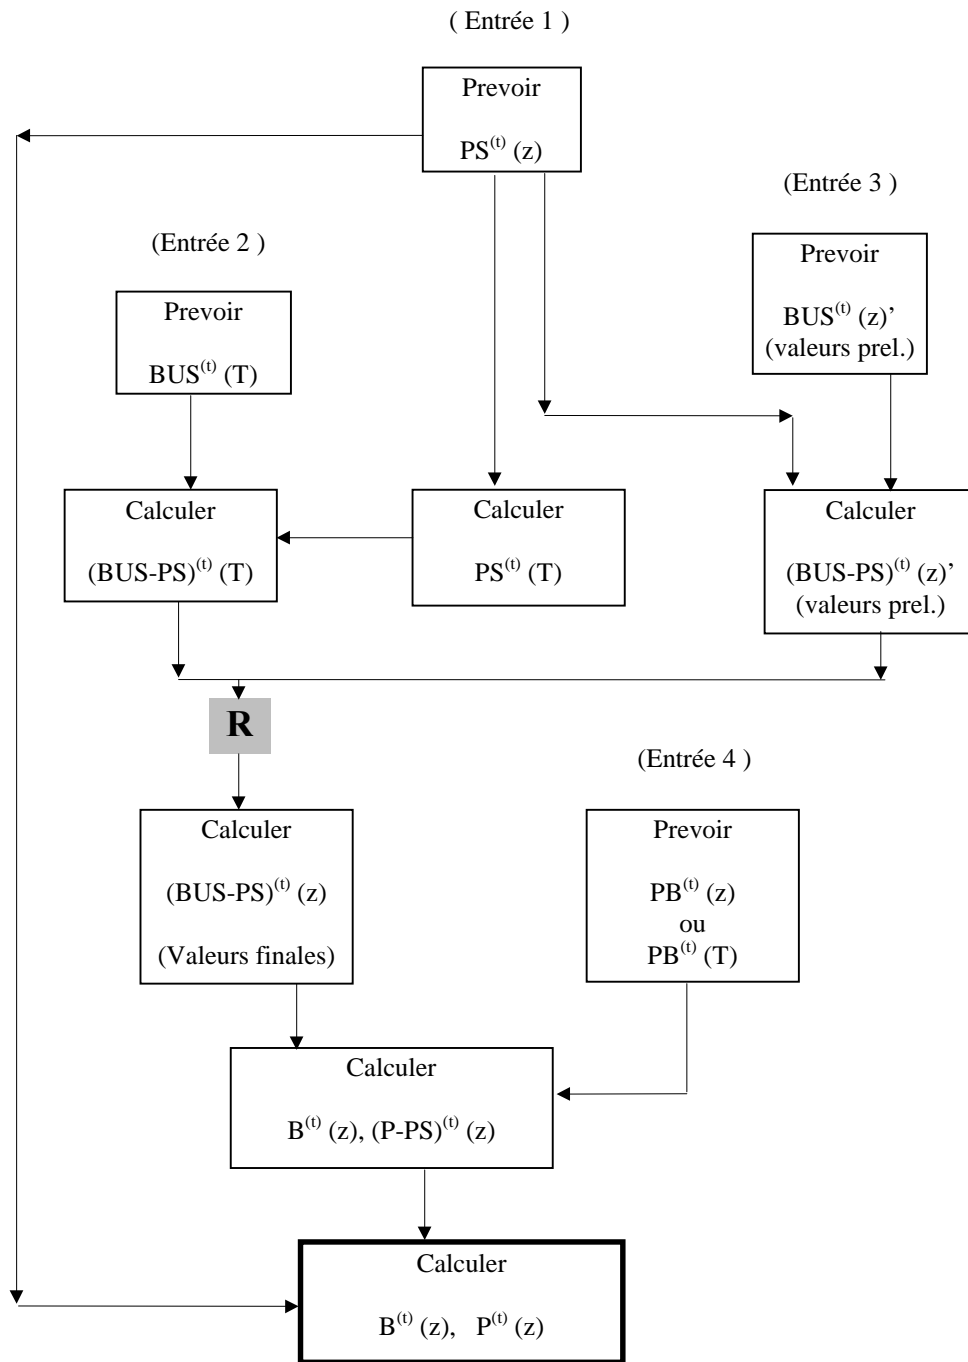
( Entrée 1 )

Prevoir

$PS^{(t)}$ (z)

(Entrée 3 )

(Entrée 2 )

Prevoir

$BUS^{(t)}$ (z)’
(valeurs prel.)

Prevoir

$BUS^{(t)}$ (T)

Calculer

$(BUS\text{-}PS)^{(t)}$ (T)

Calculer

$PS^{(t)}$ (T)

Calculer

$(BUS\text{-}PS)^{(t)}$ (z)’
(valeurs prel.)

R

(Entrée 4 )

Calculer

$(BUS\text{-}PS)^{(t)}$ (z)

(Valeurs finales)

Prevoir

$PB^{(t)}$ (z)
ou
$PB^{(t)}$ (T)

Calculer

$B^{(t)}$ (z), $(P\text{-}PS)^{(t)}$ (z)

Calculer

$B^{(t)}$ (z), $P^{(t)}$ (z)